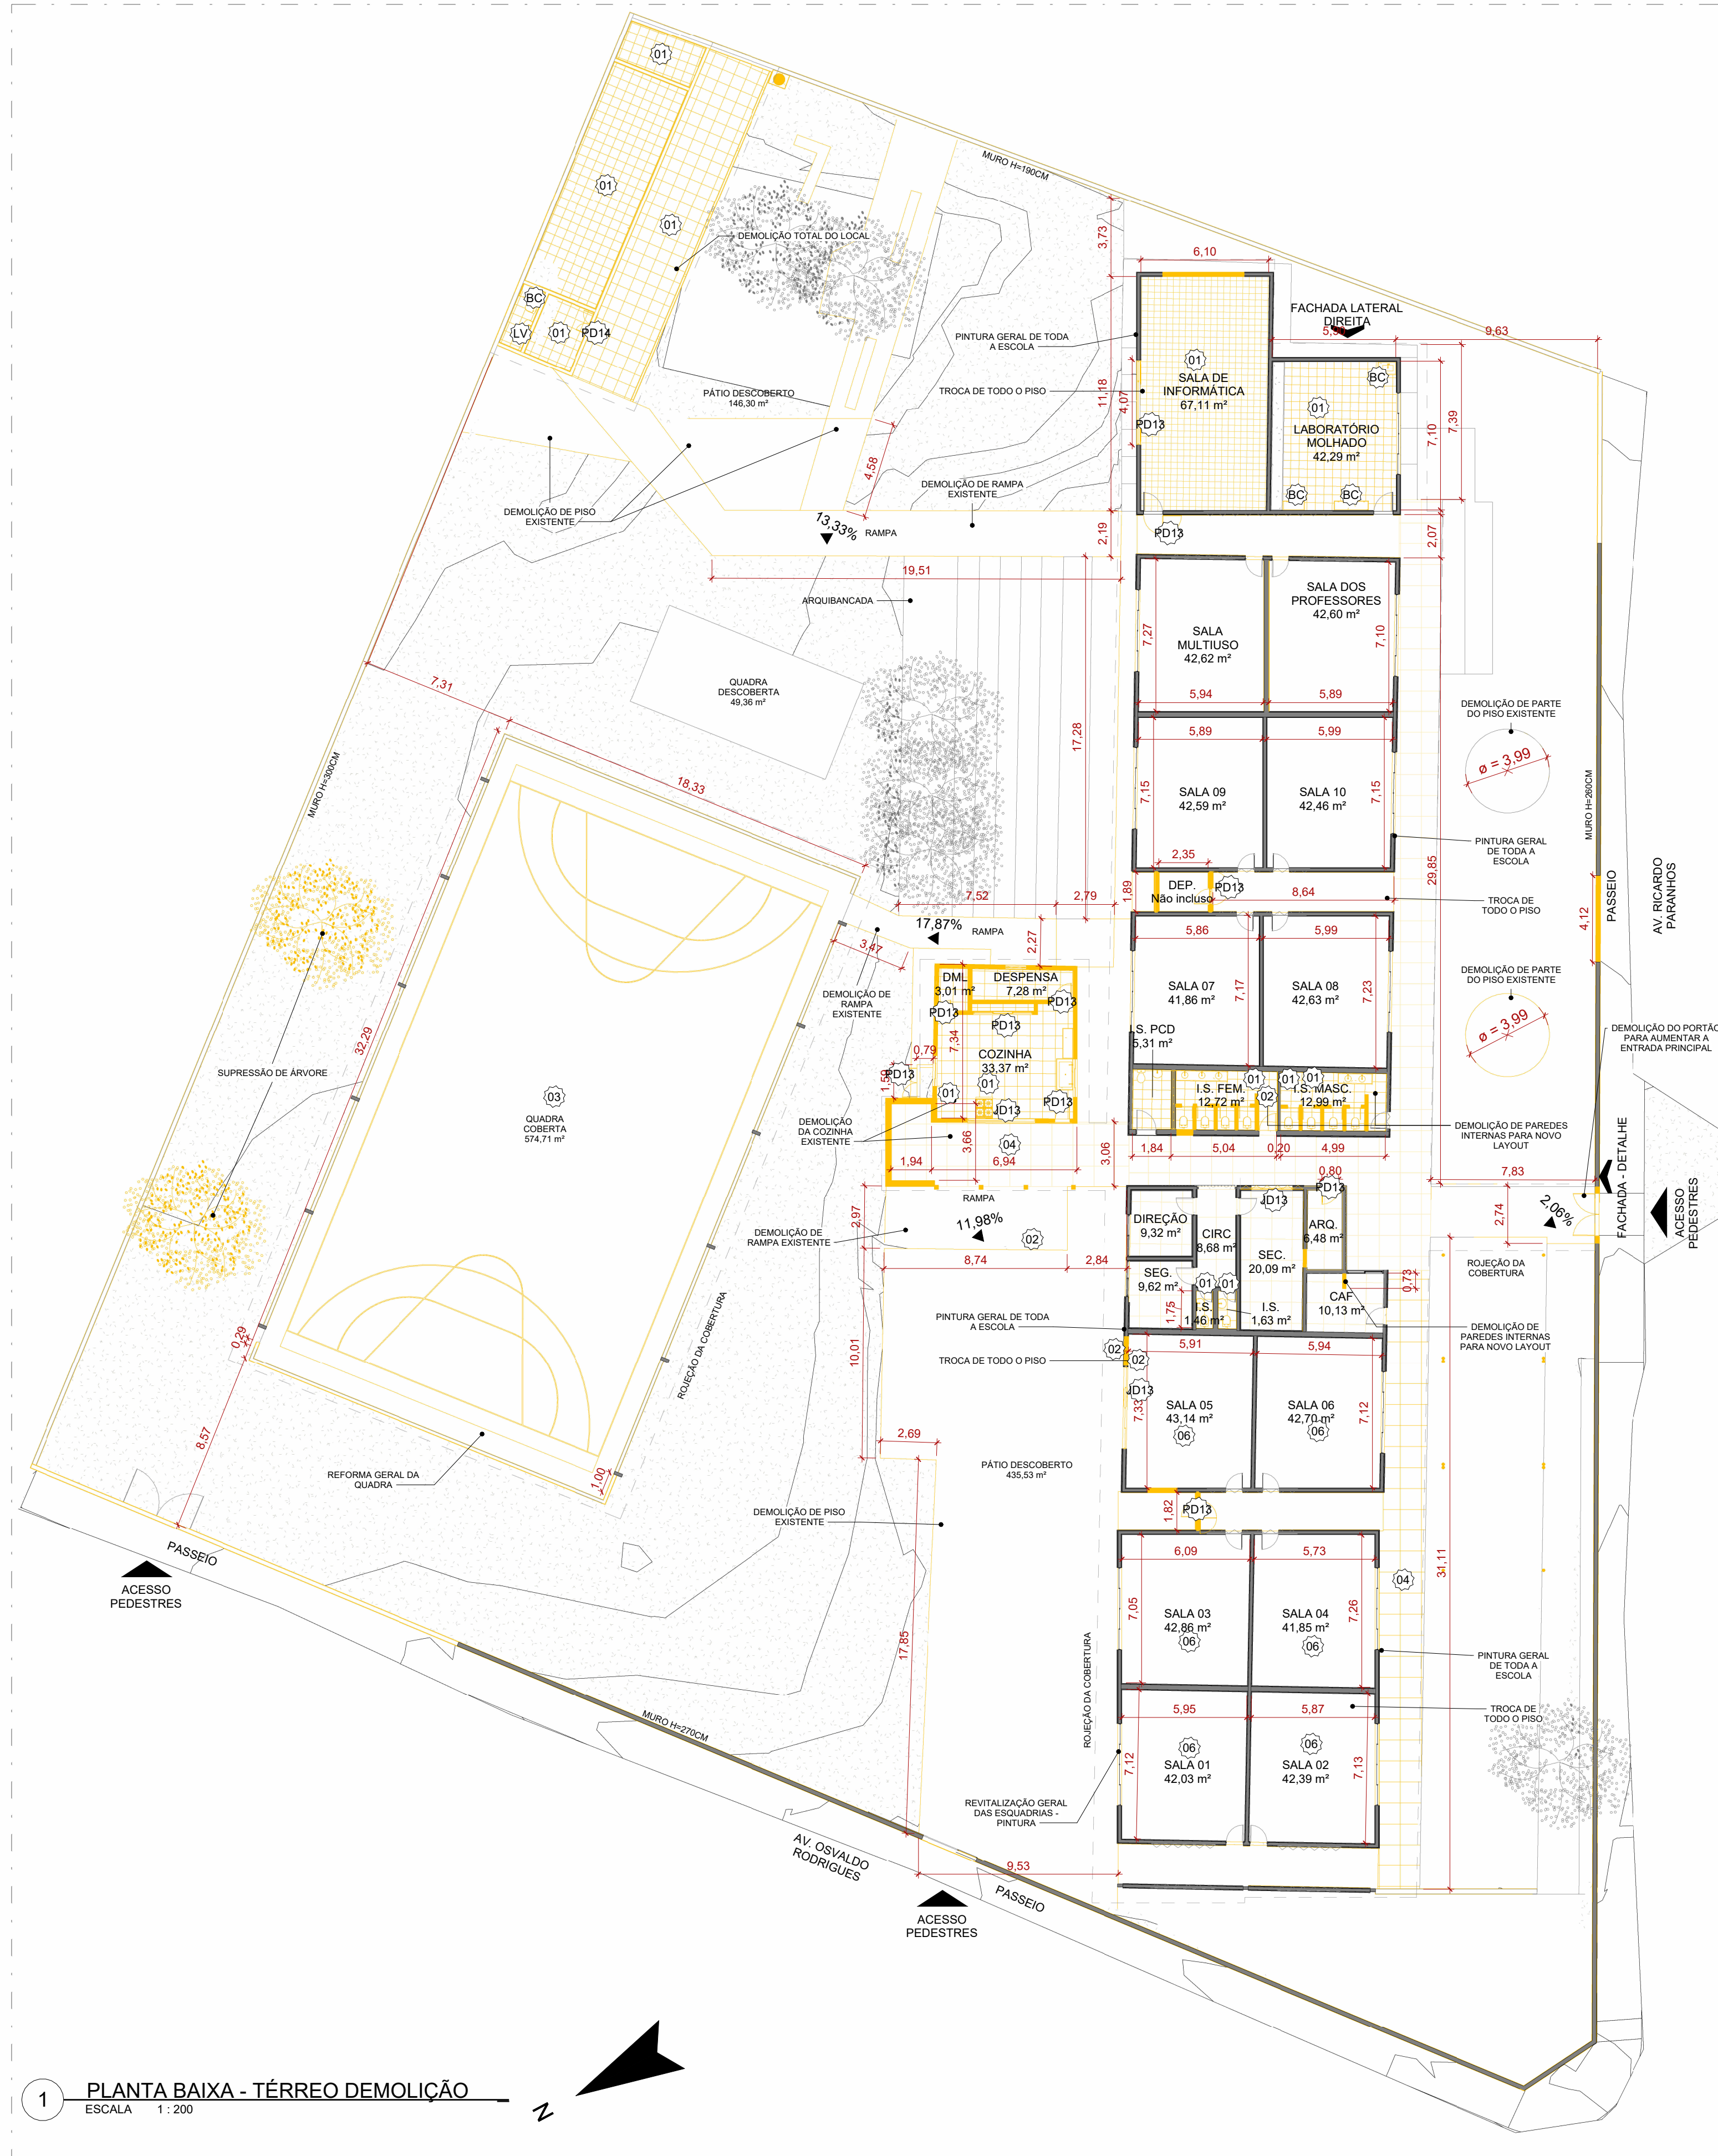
01
01
01
DEMOLIÇÃO TOTAL DO LOCAL
BC
LV
01
PD14
MURO H=190CM
3,73
6,10
FACHADA LATERAL DIREITA
5,98
9,63
PINTURA GERAL DE TODA A ESCOLA
TROCA DE TODO O PISO
01
SALA DE INFORMÁTICA
67,11 m²
BC
01
LABORATÓRIO MOLHADO
42,29 m²
BC
BC
PD13
PD13
11,18
4,07
7,10
7,39
PÁTIO DESCOBERTO
146,30 m²
DEMOLIÇÃO DE PISO EXISTENTE
4,58
DEMOLIÇÃO DE RAMPA EXISTENTE
13,33%
RAMPA
2,19
2,07
19,51
ARQUIBANCADA
SALA MULTIUSO
42,62 m²
SALA DOS PROFESSORES
42,60 m²
7,27
7,10
5,94
5,89
QUADRA DESCOBERTA
49,36 m²
7,31
17,28
DEMOLIÇÃO DE PARTE DO PISO EXISTENTE
5,89
5,99
ø = 3,99
MURO H=300CM
18,33
SALA 09
42,59 m²
SALA 10
42,46 m²
7,15
7,15
PINTURA GERAL DE TODA A ESCOLA
MURO H=260CM
2,35
29,85
1,89
DEP.
Não incluso
PD13
8,64
TROCA DE TODO O PISO
PASSEIO
AV. RICARDO PARANHOS
7,52
2,79
17,87%
RAMPA
4,12
3,47
2,27
5,86
5,99
DEMOLIÇÃO DE PARTE DO PISO EXISTENTE
DML
3,01 m²
DESPENSA
7,28 m²
PD13
DEMOLIÇÃO DE RAMPA EXISTENTE
PD13
PD13
SALA 07
41,86 m²
7,17
SALA 08
42,63 m²
7,23
ø = 3,99
DEMOLIÇÃO DO PORTÃO PARA AUMENTAR A ENTRADA PRINCIPAL
32,29
7,34
I.S. PCD
5,31 m²
0,79
COZINHA
33,37 m²
SUPRESSÃO DE ÁRVORE
1,59
PD13
01
01
I.S. FEM.
12,72 m²
01
01
02
I.S. MASC.
12,99 m²
03
01
JD13
PD13
DEMOLIÇÃO DE PAREDES INTERNAS PARA NOVO LAYOUT
QUADRA COBERTA
574,71 m²
DEMOLIÇÃO DA COZINHA EXISTENTE
3,66
04
3,06
1,84
5,04
0,20
4,99
1,94
6,94
FACHADA - DETALHE
0,80
7,83
RAMPA
JD13
PD13
ACESSO PEDESTRES
DIREÇÃO
9,32 m²
CIRC
8,68 m²
ARQ.
6,48 m²
2,74
2,06%
2,97
11,98%
DEMOLIÇÃO DE RAMPA EXISTENTE
02
SEC.
20,09 m²
ROJEÇÃO DA COBERTURA
8,74
2,84
SEG.
9,62 m²
01
01
CAF
10,13 m²
0,73
I.S.
1,46 m²
I.S.
1,63 m²
1,75
PINTURA GERAL DE TODA A ESCOLA
DEMOLIÇÃO DE PAREDES INTERNAS PARA NOVO LAYOUT
0,29
ROJEÇÃO DA COBERTURA
10,01
TROCA DE TODO O PISO
02
02
5,91
5,94
JD13
SALA 05
43,14 m²
06
SALA 06
42,70 m²
06
7,33
7,12
8,57
2,69
PÁTIO DESCOBERTO
435,53 m²
REFORMA GERAL DA QUADRA
1,00
DEMOLIÇÃO DE PISO EXISTENTE
1,82
PD13
PASSEIO
6,09
5,73
04
ACESSO PEDESTRES
31,11
SALA 03
42,86 m²
06
SALA 04
41,85 m²
06
7,05
7,26
PINTURA GERAL DE TODA A ESCOLA
17,85
5,95
5,87
TROCA DE TODO O PISO
MURO H=270CM
ROJEÇÃO DA COBERTURA
06
SALA 01
42,03 m²
06
SALA 02
42,39 m²
7,12
7,13
REVITALIZAÇÃO GERAL DAS ESQUADRIAS - PINTURA
AV. OSVALDO RODRIGUES
9,53
PASSEIO
ACESSO PEDESTRES
1
PLANTA BAIXA - TÉRREO DEMOLIÇÃO
ESCALA 1 : 200
N